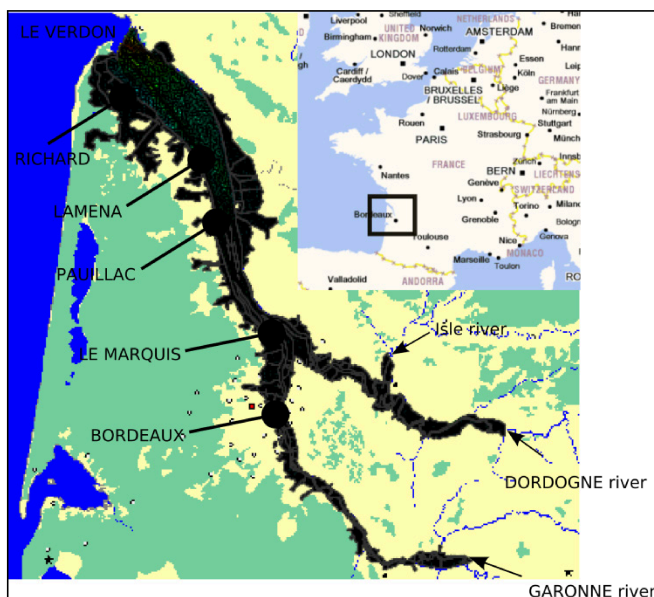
LE VERDON

RICHARD

LAMENA

PAUILLAC

LE MARQUIS

BORDEAUX

Isle river

DORDOGNE river

GARONNE river

Liverpool
Sheffield
Norwich
NETHERLANDS
UNITED KINGDOM
AMSTERDAM
Birmingham
LONDON
Rotterdam
Essen
Cardiff / Caerdydd
Dover
Calais
BELGIUM
Köln
GERMANY
BRUXELLES / BRUSSEL
Liège
Frankfurt am Main
LUXEMBOURG
Nürnberg
Rouen
PARIS
Strasbourg
Stuttgart
München
FRANCE
Zürich
Innsbruck
Nantes
BERN
LIECHTENSTEIN
Genève
SWITZERLAND
Lyon
Milano
Torino
Bordeaux
Grenoble
Bologna
Toulouse
Nice
Genova
MONACO
Marseille
Toulon
Valladolid
ANDORRA
Hannover
Leipzig
Hamburg